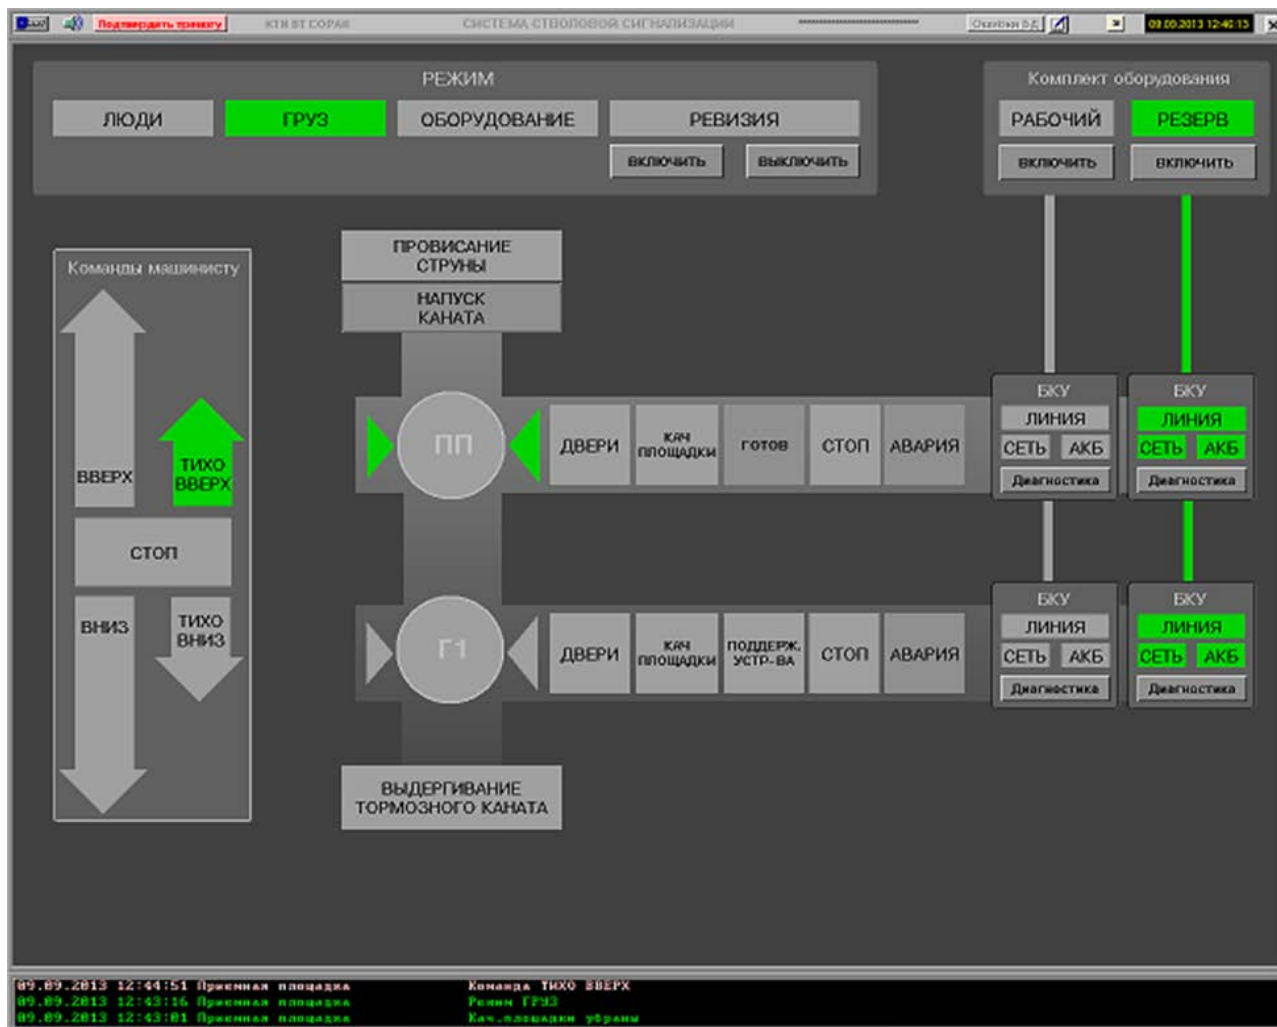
Подтвердить тревогу КТВ ВТ СОРАН СИСТЕМА СТВОЛОВОЙ СИГНАЛИЗАЦИИ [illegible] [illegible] 09.09.2013 12:45:13

РЕЖИМ

ЛЮДИ ГРУЗ ОБОРУДОВАНИЕ РЕВИЗИЯ

включить выключить

Комплект оборудования

РАБОЧИЙ РЕЗЕРВ

включить включить

Команды машинисту

ВВЕРХ

ТИХО ВВЕРХ

СТОП

ВНИЗ

ТИХО ВНИЗ

ПРОВИСАНИЕ СТРУНЫ

НАПУСК КАНАТА

ПП

ДВЕРИ КАЧ ПЛОЩАДКИ готов СТОП АВАРИЯ

БКУ
ЛИНИЯ
СЕТЬ АКБ
Диагностика

БКУ
ЛИНИЯ
СЕТЬ АКБ
Диагностика

Г1

ДВЕРИ КАЧ ПЛОЩАДКИ ПОДДЕРЖ. УСТР-ВА СТОП АВАРИЯ

БКУ
ЛИНИЯ
СЕТЬ АКБ
Диагностика

БКУ
ЛИНИЯ
СЕТЬ АКБ
Диагностика

ВЫДЕРГИВАНИЕ ТОРМОЗНОГО КАНАТА

09.09.2013 12:44:51 Приемная площадка Команда ТИХО ВВЕРХ
09.09.2013 12:43:16 Приемная площадка Режим ГРУЗ
09.09.2013 12:43:01 Приемная площадка Кач.площадки убраны